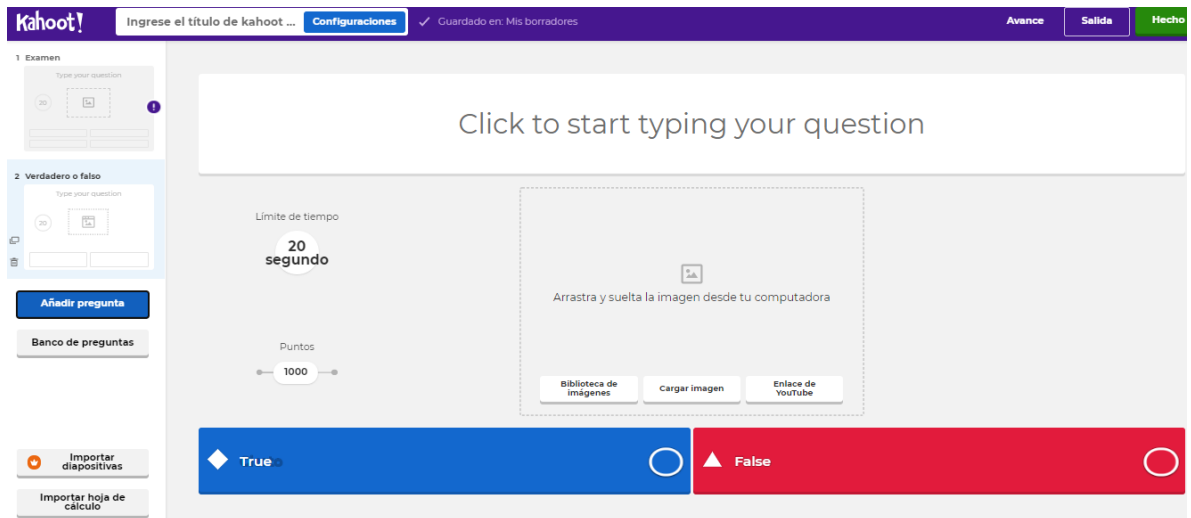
Kahoot!

Ingrese el título de kahoot ...

Configuraciones

Guardado en: Mis borradores

Avance

Salida

Hecho

1 Examen

Type your question

20

2 Verdadero o falso

Type your question

20

Añadir pregunta

Banco de preguntas

Importar diapositivas

Importar hoja de cálculo

Click to start typing your question

Límite de tiempo

20 segundo

Puntos

1000

Arrastra y suelta la imagen desde tu computadora

Biblioteca de imágenes

Cargar imagen

Enlace de YouTube

True

False